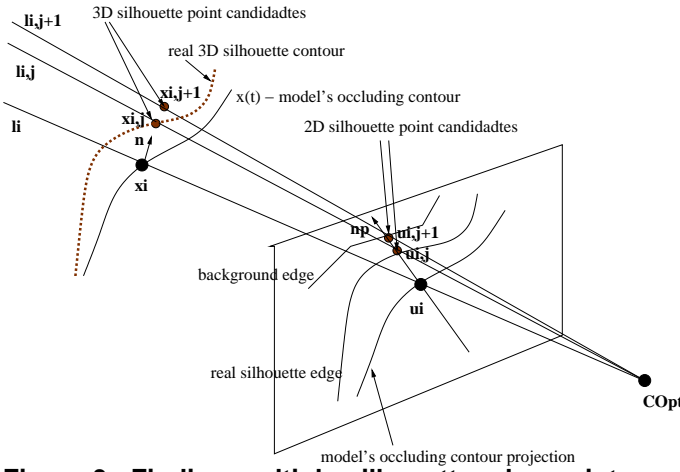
li,j+1

3D silhouette point candidadtes

real 3D silhouette contour

li,j

xi,j+1

x(t) – model's occluding contour

xi,j

li

n

xi

2D silhouette point candidadtes

np

ui,j+1

ui,j

background edge

ui

real silhouette edge

COpt

model's occluding contour projection

Figure 3: Finding multiple silhouette edge point